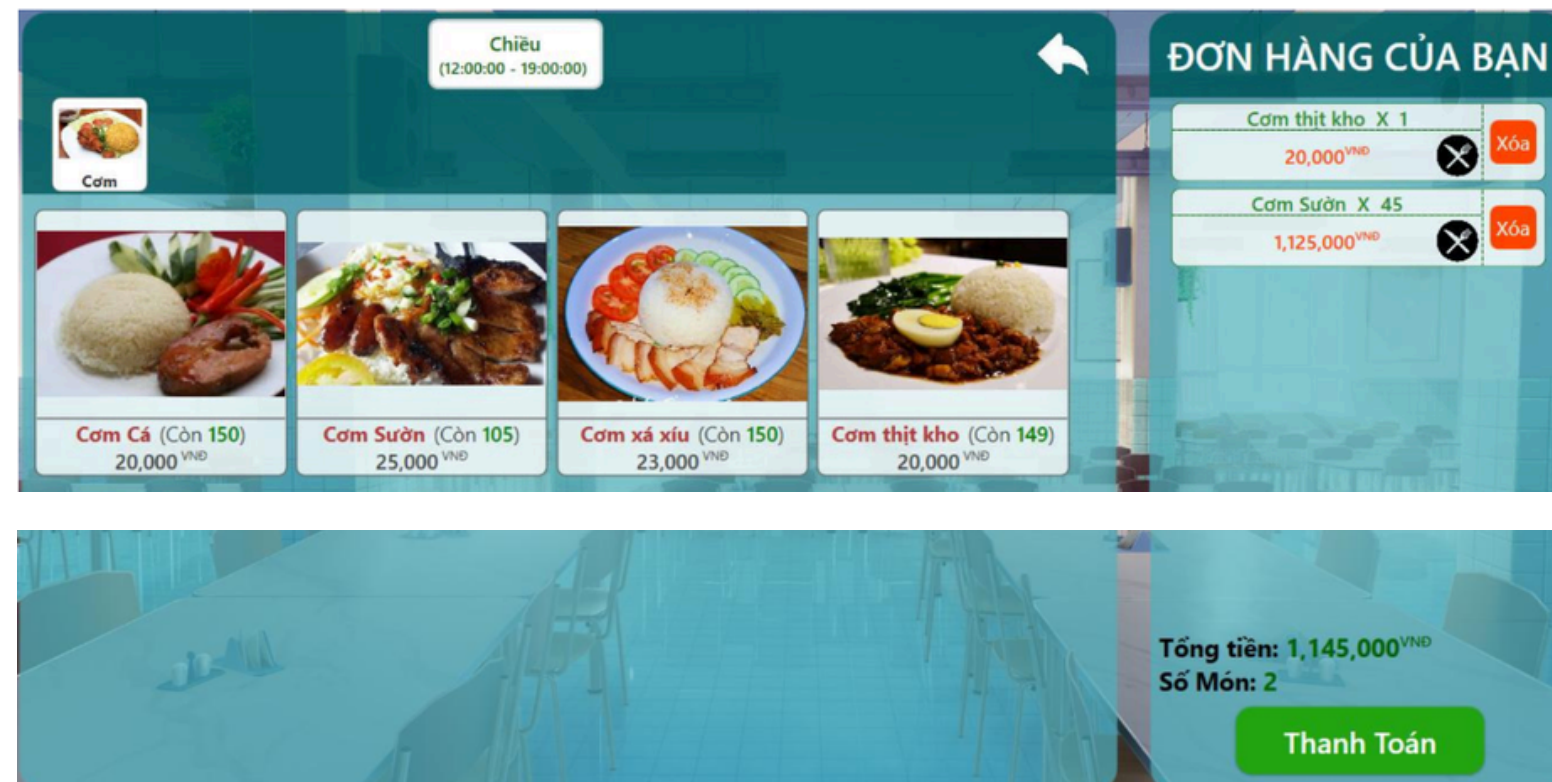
Chiều
(12:00:00 - 19:00:00)

Cơm

Cơm Cá (Còn 150)
20,000 $^{VNĐ}$

Cơm Sườn (Còn 105)
25,000 $^{VNĐ}$

Cơm xá xíu (Còn 150)
23,000 $^{VNĐ}$

Cơm thịt kho (Còn 149)
20,000 $^{VNĐ}$

ĐƠN HÀNG CỦA BẠN

Cơm thịt kho X 1
20,000$^{VNĐ}$
Xóa

Cơm Sườn X 45
1,125,000$^{VNĐ}$
Xóa

Tổng tiền: 1,145,000$^{VNĐ}$
Số Món: 2

Thanh Toán